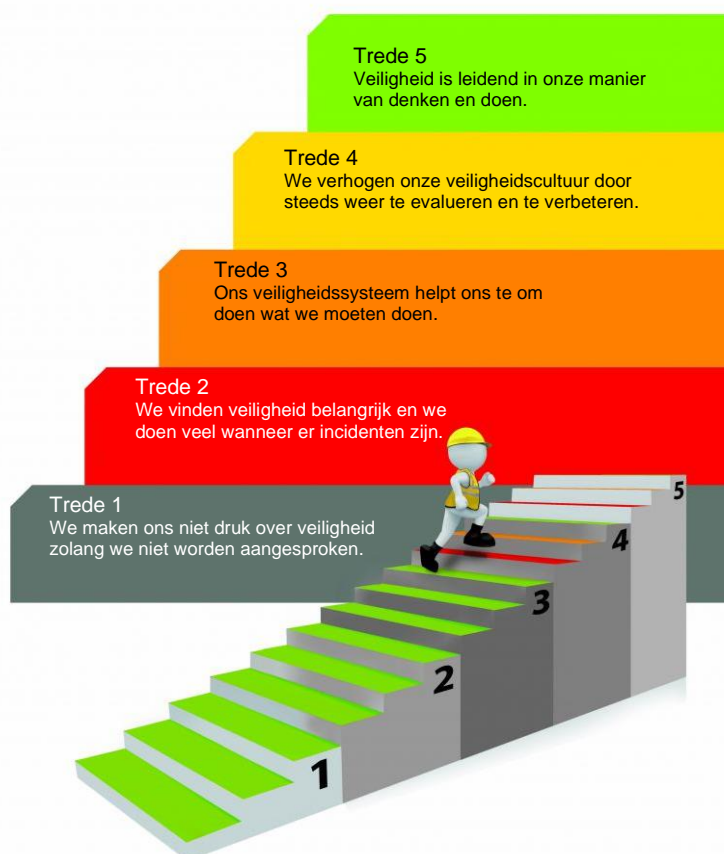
Trede 5
Veiligheid is leidend in onze manier van denken en doen.

Trede 4
We verhogen onze veiligheidscultuur door steeds weer te evalueren en te verbeteren.

Trede 3
Ons veiligheidssysteem helpt ons te om doen wat we moeten doen.

Trede 2
We vinden veiligheid belangrijk en we doen veel wanneer er incidenten zijn.

Trede 1
We maken ons niet druk over veiligheid zolang we niet worden aangesproken.

5
4
3
2
1